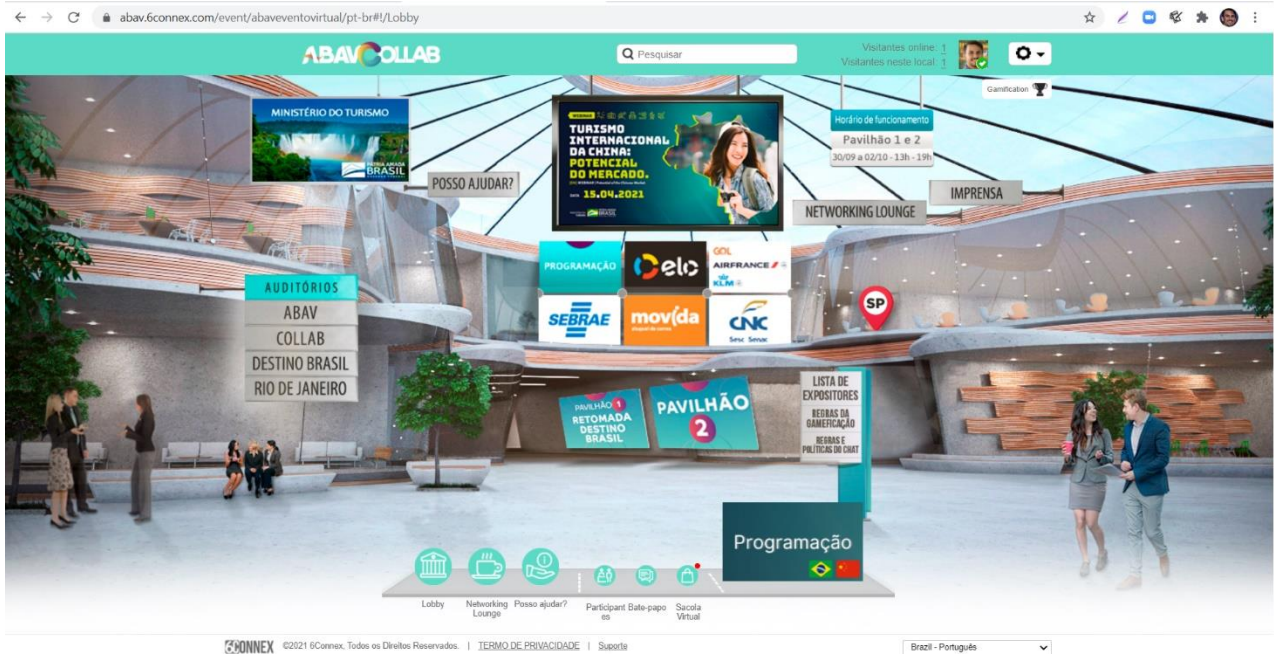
abav.6connex.com/event/abaveventovirtual/pt-br#!/Lobby

ABAV COLLAB

Pesquisar

Visitantes online: 1
Visitantes neste local: 1

Gamification

MINISTÉRIO DO TURISMO
PÁTRIA AMADA BRASIL

POSSO AJUDAR?

TURISMO INTERNACIONAL DA CHINA: POTENCIAL DO MERCADO.
15.04.2021

Horário de funcionamento
Pavilhão 1 e 2
30/09 a 02/10 - 13h - 19h

IMPRENSA

NETWORKING LOUNGE

PROGRAMAÇÃO
elo
GOL AIRFRANCE KLM
SEBRAE
movida
CNC Sesc Senac

SP

AUDITÓRIOS
ABAV
COLLAB
DESTINO BRASIL
RIO DE JANEIRO

PAVILHÃO 1
RETOMADA DESTINO BRASIL

PAVILHÃO 2

LISTA DE EXPOSITORES
REGRAS DA GAMEFICAÇÃO
REGRAS E POLÍTICAS DO CHAT

Programação

Lobby
Networking Lounge
Posso ajudar?
Participantes
Bate-papo
Sacola Virtual

6CONNEX ©2021 6Connex, Todos os Direitos Reservados. | TERMO DE PRIVACIDADE | Suporte

Brazil - Português